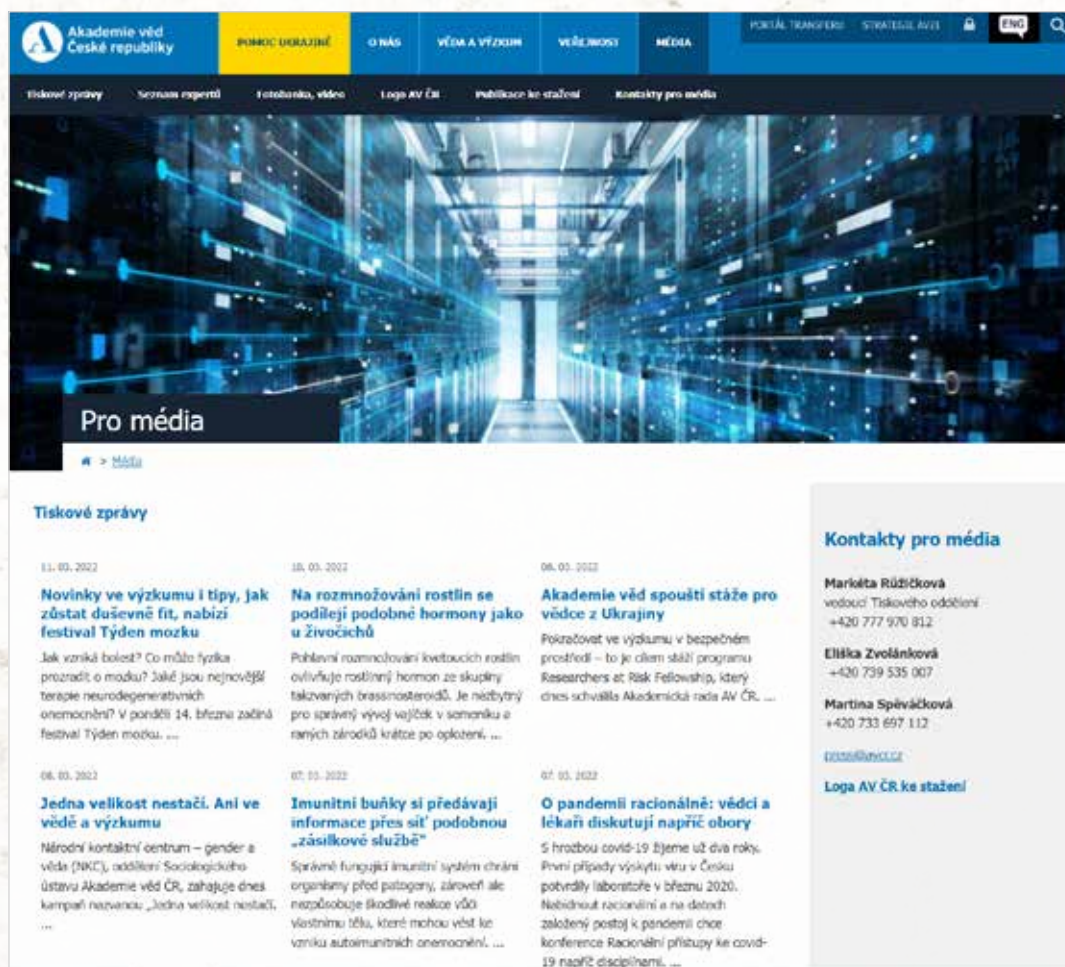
Akademie věd České republiky

POMOC UKRAJINĚ
O NÁS
VĚDA A VÝZKUM
VEŘEJNOST
MÉDIA

PORTÁL TRANSFERU
STRATEGIE AV21
ENG

Tiskové zprávy
Seznam expertů
Fotobanka, video
Loga AV ČR
Publikace ke stažení
Kontakty pro média

Pro média

> Média

Tiskové zprávy

11. 03. 2022
Novinky ve výzkumu i tipy, jak zůstat duševně fit, nabízí festival Týden mozku
Jak vzniká bolest? Co může fyzika prozradit o mozku? Jaké jsou nejnovější terapie neurodegenerativních onemocnění? V pondělí 14. března začíná festival Týden mozku. ...

10. 03. 2022
Na rozmnožování rostlin se podílejí podobné hormony jako u živočichů
Pohlavní rozmnožování kvetoucích rostlin ovlivňuje rostlinný hormon ze skupiny takzvaných brassinosteroidů. Je nezbytný pro správný vývoj vajíček v semeníku a raných zárodků krátce po oplození. ...

08. 03. 2022
Akademie věd spouští stáže pro vědce z Ukrajiny
Pokračovat ve výzkumu v bezpečném prostředí – to je cílem stáží programu Researchers at Risk Fellowship, který dnes schválila Akademická rada AV ČR. ...

08. 03. 2022
Jedna velikost nestačí. Ani ve vědě a výzkumu
Národní kontaktní centrum – gender a věda (NKC), oddělení Sociologického ústavu Akademie věd ČR, zahajuje dnes kampaň nazvanou „Jedna velikost nestačí. ...

07. 03. 2022
Imunitní buňky si předávají informace přes síť podobnou „zásilkové službě"
Správně fungující imunitní systém chrání organismy před patogeny, zároveň ale nezpůsobuje škodlivé reakce vůči vlastnímu tělu, které mohou vést ke vzniku autoimunitních onemocnění. ...

07. 03. 2022
O pandemii racionálně: vědci a lékaři diskutují napříč obory
S hrozbou covid-19 žijeme už dva roky. První případy výskytu viru v Česku potvrdily laboratoře v březnu 2020. Nabídnout racionální a na datech založený postoj k pandemii chce konference Racionální přístupy ke covid-19 napříč disciplínami. ...

Kontakty pro média

Markéta Růžičková
vedoucí Tiskového oddělení
+420 777 970 812

Eliška Zvolánková
+420 739 535 007

Martina Spěváčková
+420 733 697 112

press@avcr.cz

Loga AV ČR ke stažení